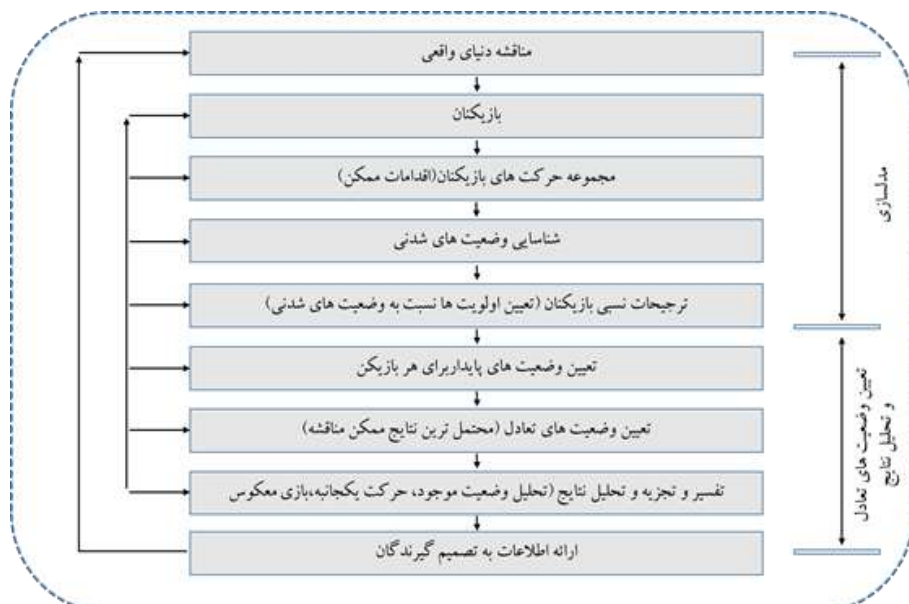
مناقشه دنیای واقعی

بازیکنان

مجموعه حرکت های بازیکنان (اقدامات ممکن)

شناسایی وضعیت های شدنی

ترجیحات نسبی بازیکنان (تعیین اولویت ها نسبت به وضعیت های شدنی)

تعیین وضعیت های پایداربرای هر بازیکن

تعیین وضعیت های تعادل (محتمل ترین نتایج ممکن مناقشه)

تفسیر و تجزیه و تحلیل نتایج (تحلیل وضعیت موجود، حرکت یکجانبه، بازی معکوس

ارائه اطلاعات به تصمیم گیرندگان

مدلسازی

تعیین وضعیت های تعادل و تحلیل نتایج